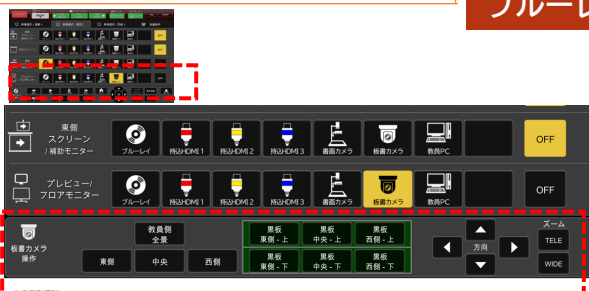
ブルーレ

東側
スクリーン
/補助モニター

ブルーレイ
持込HDMI 1
持込HDMI 2
持込HDMI 3
書画カメラ
板書カメラ
教員PC
OFF

プレビュー/
フロアモニター

ブルーレイ
持込HDMI 1
持込HDMI 2
持込HDMI 3
書画カメラ
板書カメラ
教員PC
OFF

板書カメラ
操作

教員側
全景

東側
中央
西側

黒板
東側 - 上

黒板
中央 - 上

黒板
西側 - 上

黒板
東側 - 下

黒板
中央 - 下

黒板
西側 - 下

方向

ズーム
TELE
WIDE